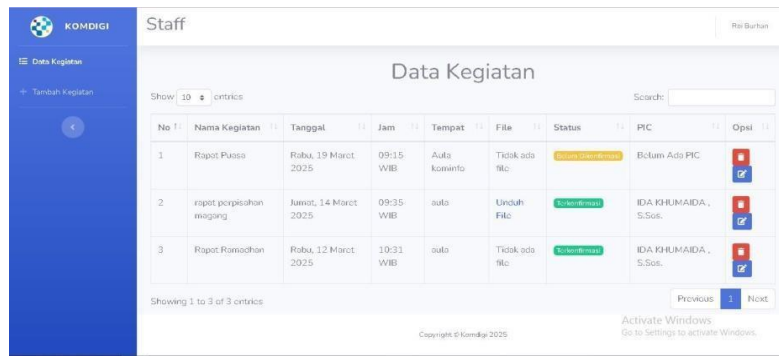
KOMDIGI

Data Kegiatan

+ Tambah Kegiatan

Staff

Rei Burhan

Data Kegiatan

Show 10 entries

Search:

| No | Nama Kegiatan | Tanggal | Jam | Tempat | File | Status | PIC | Opsi |
|---|---|---|---|---|---|---|---|---|
| 1 | Rapat Puasa | Rabu, 19 Maret 2025 | 09:15 WIB | Aula kominfo | Tidak ada file | Belum Dikonfirmasi | Belum Ada PIC | |
| 2 | rapat perpisahan magang | Jumat, 14 Maret 2025 | 09:35 WIB | aula | Unduh File | Terkonfirmasi | IDA KHUMAIDA , S.Sos. | |
| 3 | Rapat Romadhan | Rabu, 12 Maret 2025 | 10:31 WIB | aula | Tidak ada file | Terkonfirmasi | IDA KHUMAIDA , S.Sos. | |

Showing 1 to 3 of 3 entries

Previous 1 Next

Activate Windows
Go to Settings to activate Windows.

Copyright © Komdigi 2025